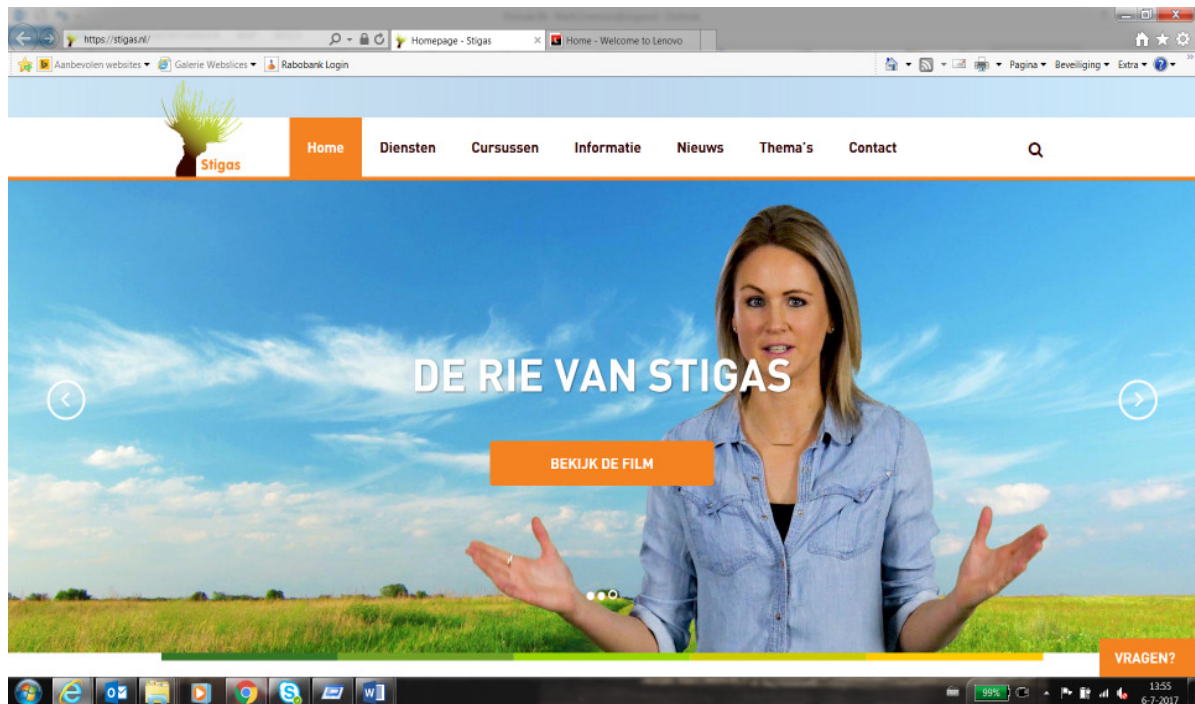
https://stigas.nl/

Homepage - Stigas

Home - Welcome to Lenovo

Aanbevolen websites ▾ Galerie Webslices ▾ Rabobank Login

Pagina ▾ Beveiliging ▾ Extra ▾

Stigas

Home Diensten Cursussen Informatie Nieuws Thema's Contact

DE RIE VAN STIGAS

BEKIJK DE FILM

VRAGEN?

99%

13:55
6-7-2017